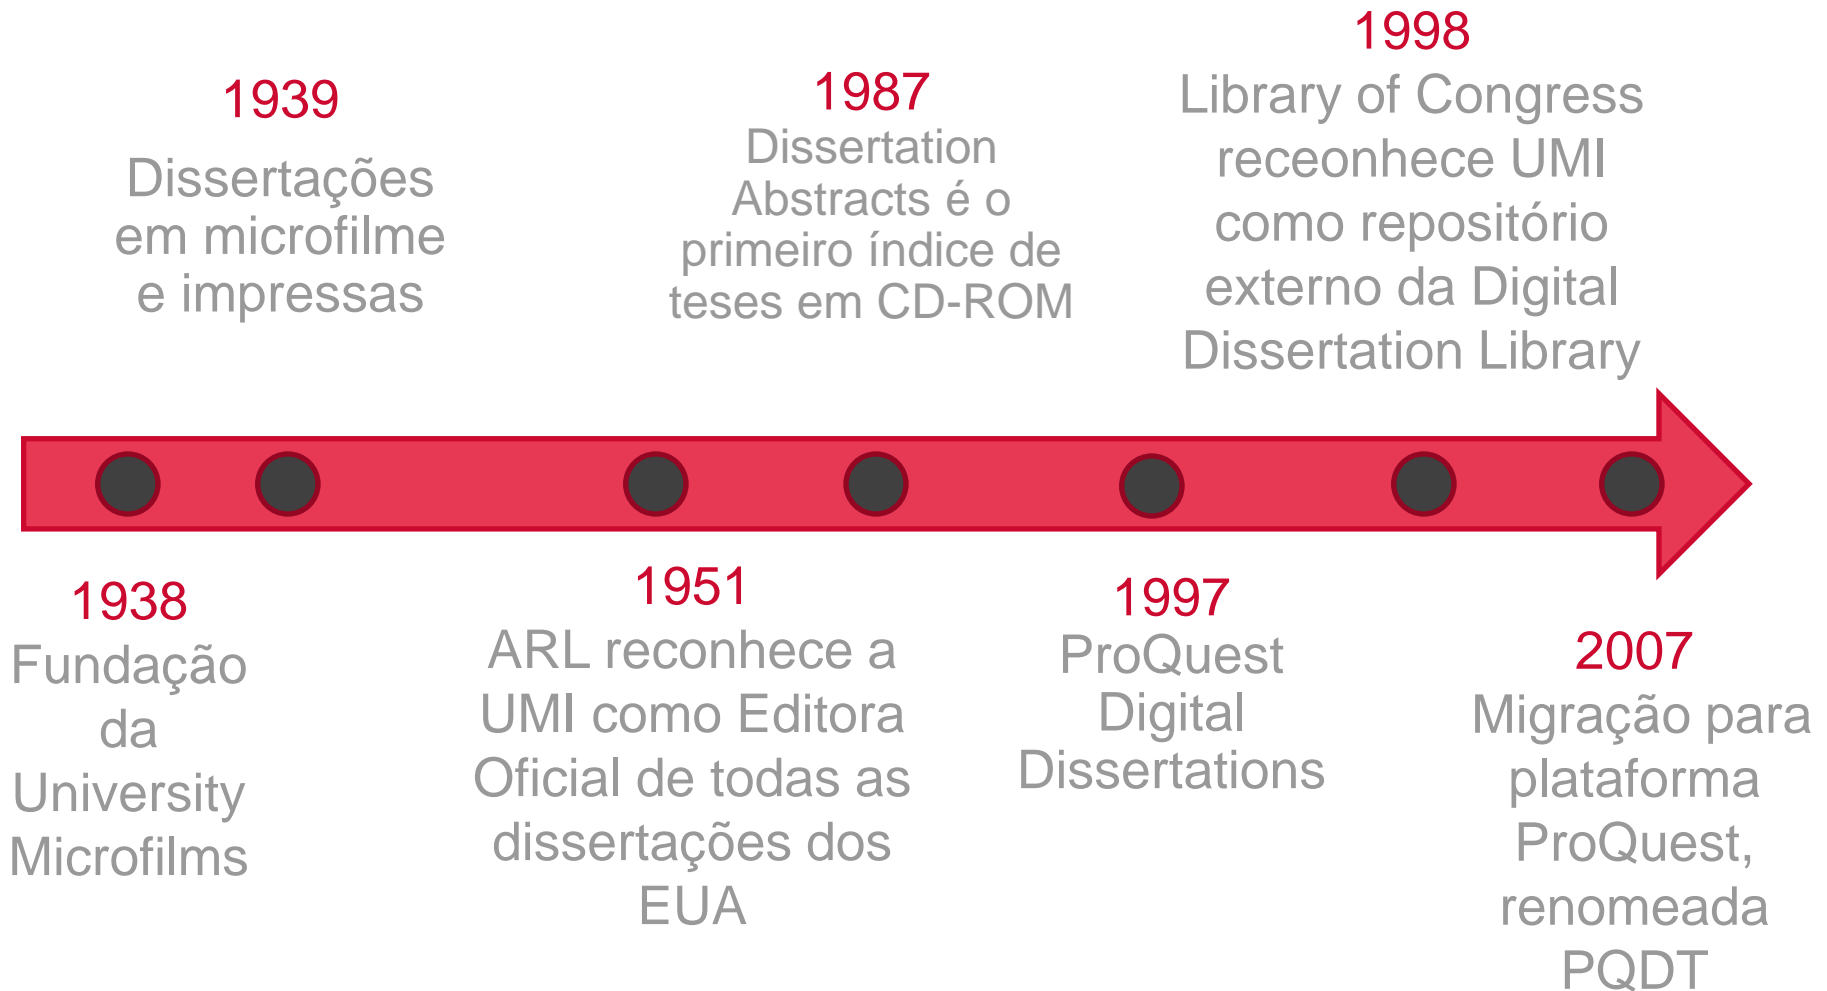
1998
Library of Congress receonhece UMI como repositório externo da Digital Dissertation Library

1939
Dissertações em microfilme e impressas

1987
Dissertation Abstracts é o primeiro índice de teses em CD-ROM

1938
Fundação da University Microfilms

1951
ARL reconhece a UMI como Editora Oficial de todas as dissertações dos EUA

1997
ProQuest Digital Dissertations

2007
Migração para plataforma ProQuest, renomeada PQDT